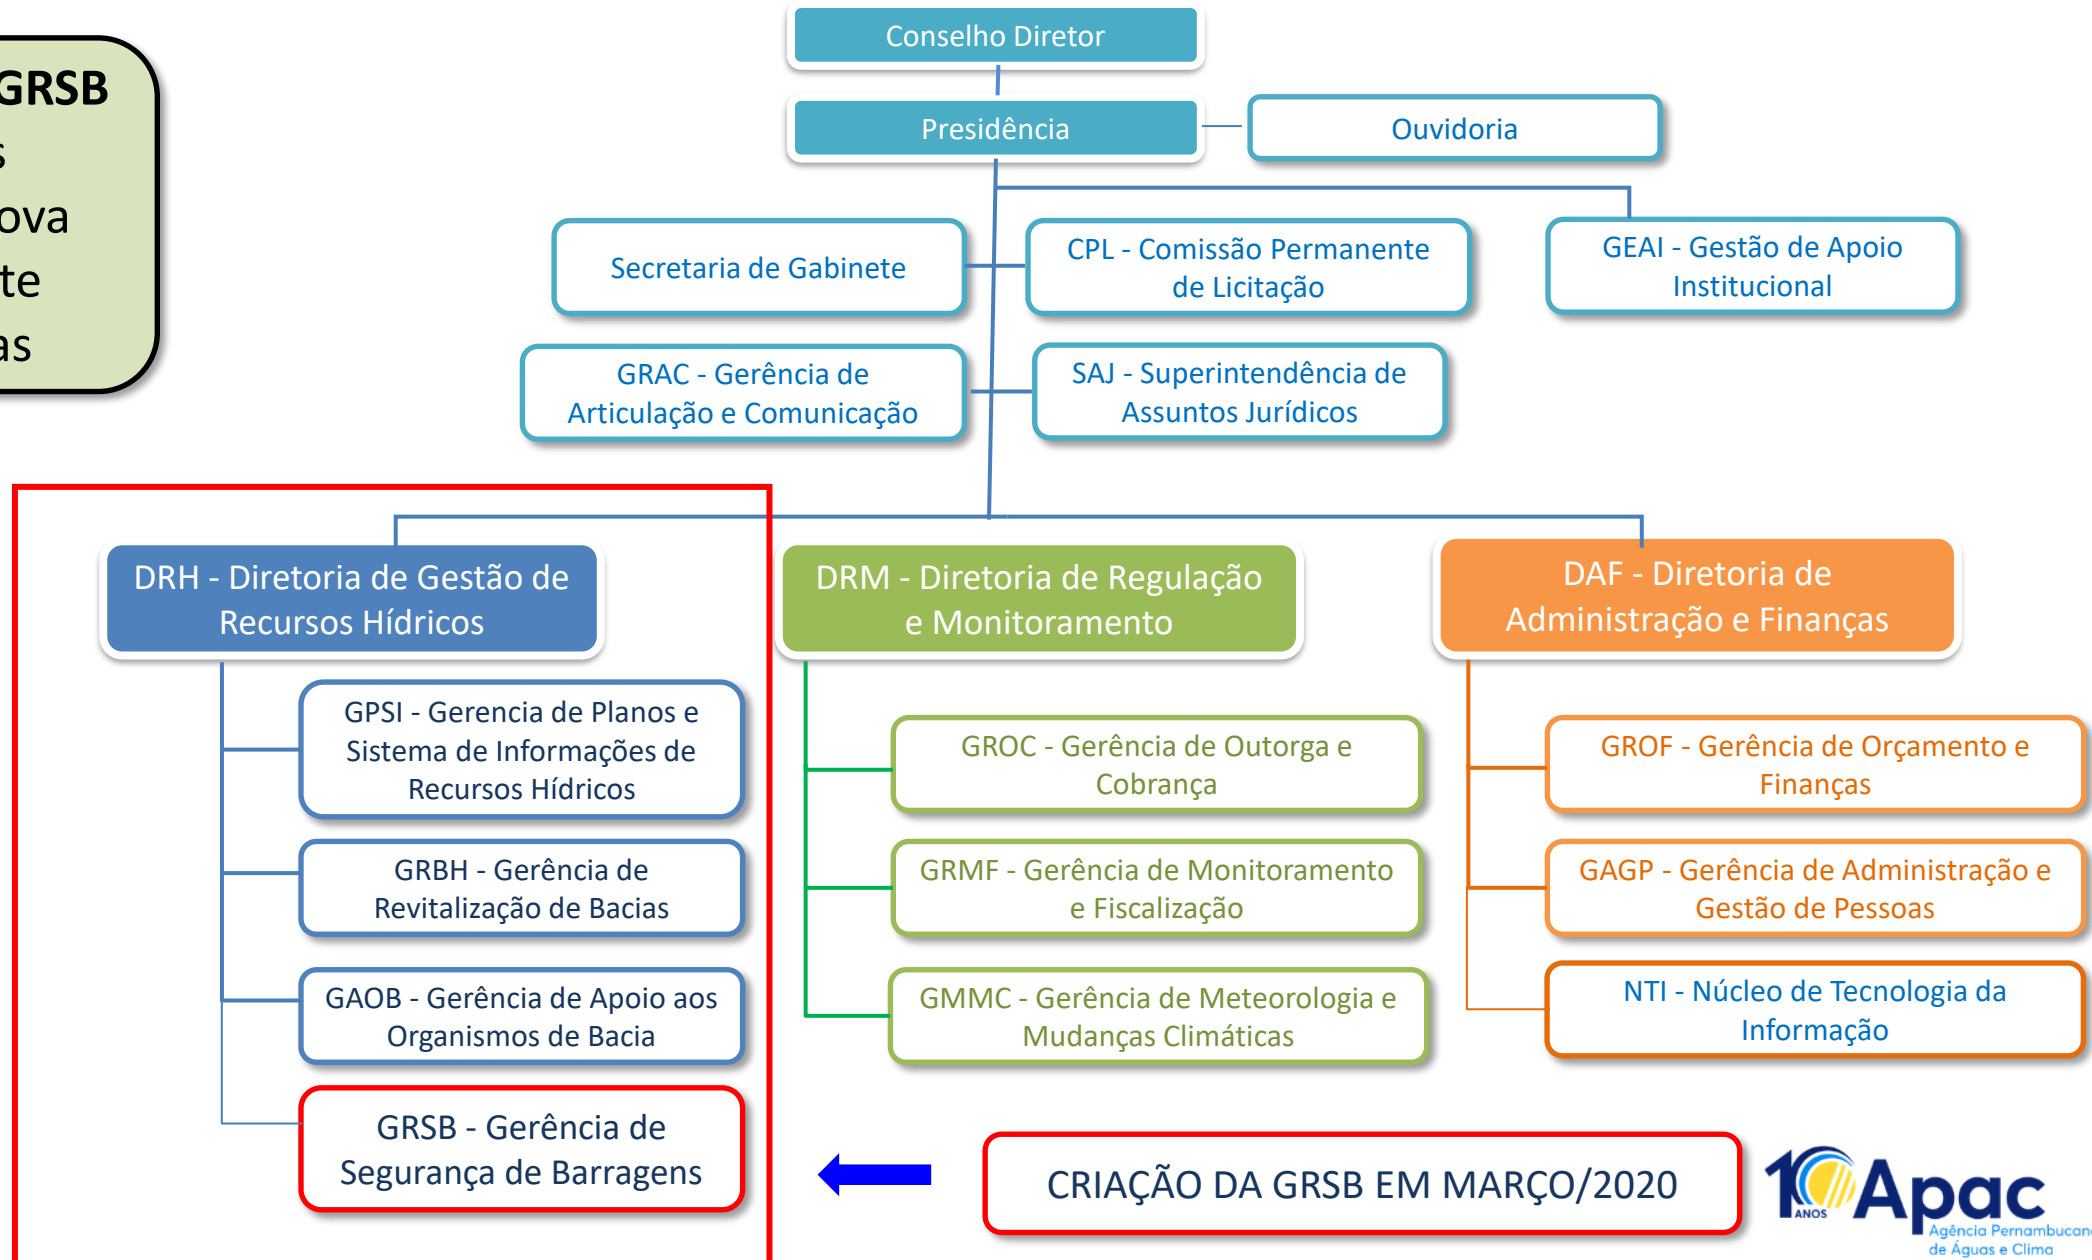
GRSB
s
ova
te
as

Conselho Diretor

Presidência

Ouvidoria

Secretaria de Gabinete

CPL - Comissão Permanente de Licitação

GEAI - Gestão de Apoio Institucional

GRAC - Gerência de Articulação e Comunicação

SAJ - Superintendência de Assuntos Jurídicos

DRH - Diretoria de Gestão de Recursos Hídricos

DRM - Diretoria de Regulação e Monitoramento

DAF - Diretoria de Administração e Finanças

GPSI - Gerencia de Planos e Sistema de Informações de Recursos Hídricos

GRBH - Gerência de Revitalização de Bacias

GAOB - Gerência de Apoio aos Organismos de Bacia

GRSB - Gerência de Segurança de Barragens

GROC - Gerência de Outorga e Cobrança

GRMF - Gerência de Monitoramento e Fiscalização

GMMC - Gerência de Meteorologia e Mudanças Climáticas

GROF - Gerência de Orçamento e Finanças

GAGP - Gerência de Administração e Gestão de Pessoas

NTI - Núcleo de Tecnologia da Informação

CRIAÇÃO DA GRSB EM MARÇO/2020

10 ANOS Apac Agência Pernambucan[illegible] de Águas e Clima